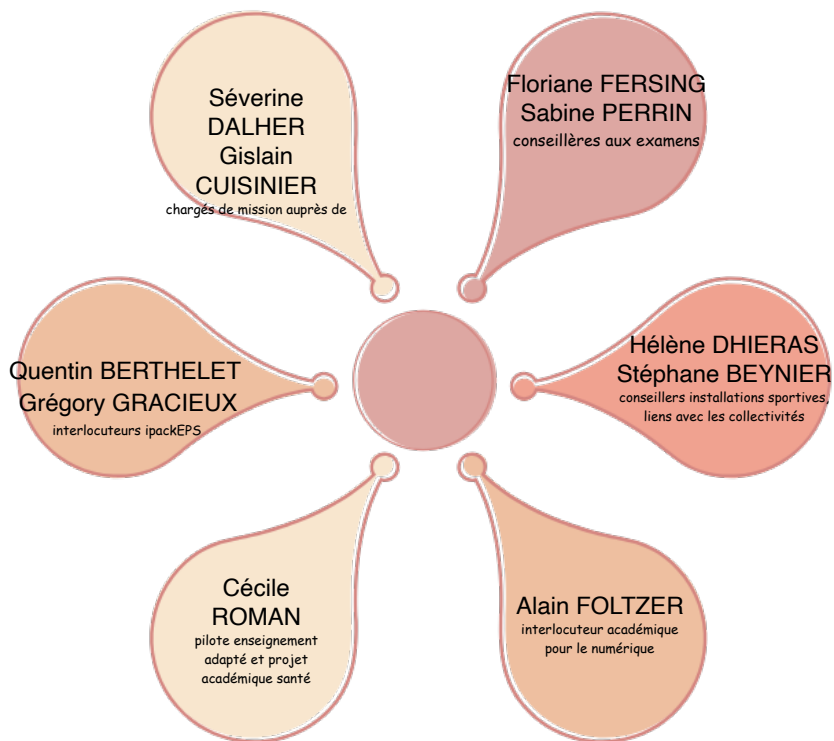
Séverine DALHER Gislain CUISINIER
chargés de mission auprès de

Floriane FERSING Sabine PERRIN
conseillères aux examens

Quentin BERTHELET Grégory GRACIEUX
interlocuteurs ipackEPS

Hélène DHIERAS Stéphane BEYNIER
conseillers installations sportives, liens avec les collectivités

Cécile ROMAN
pilote enseignement adapté et projet académique santé

Alain FOLTZER
interlocuteur académique pour le numérique